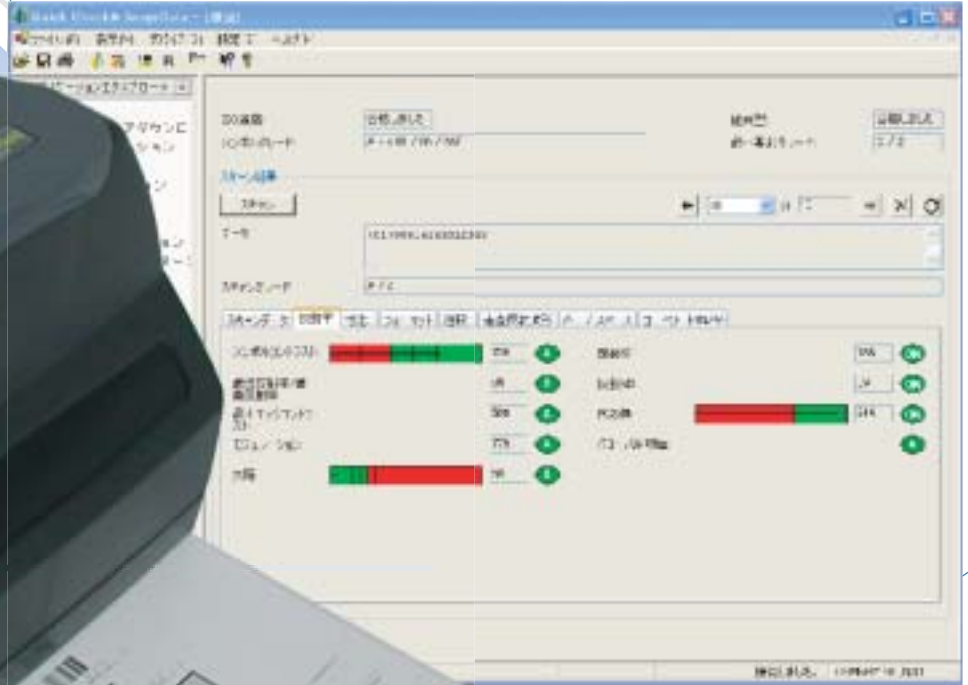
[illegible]
ファイル(F) 表示(V) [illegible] 設定(S) ヘルプ(H)
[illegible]ーションエクスプローラ
アダウンロ
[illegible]
ISO規格 合格しました
コンポジットコード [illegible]
総判定 合格しました
統一基準グレード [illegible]
スキャン結果
スキャン
データ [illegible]
スキャナモード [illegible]
スキャンデータ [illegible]
コンポジットコントラスト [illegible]
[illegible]
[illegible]
デコード
欠陥
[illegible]
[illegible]
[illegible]
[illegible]
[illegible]
合格しました